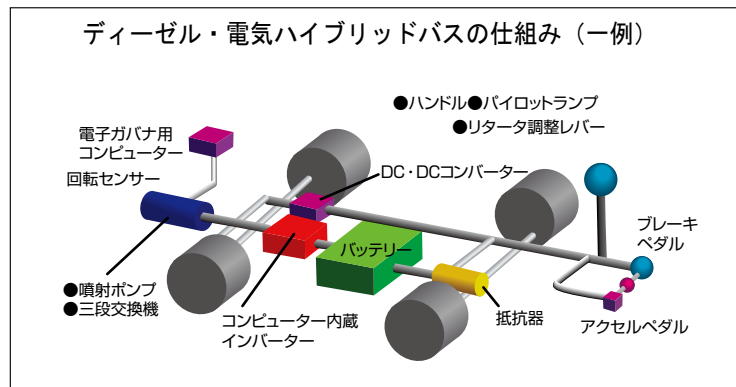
ディーゼル・電気ハイブリッドバスの仕組み（一例）

●ハンドル●パイロットランプ
●リタータ調整レバー

電子ガバナ用
コンピューター

回転センサー

DC・DCコンバーター

ブレーキ
ペダル

バッテリー

●噴射ポンプ
●三段交換機

コンピューター内蔵
インバーター

抵抗器

アクセルペダル